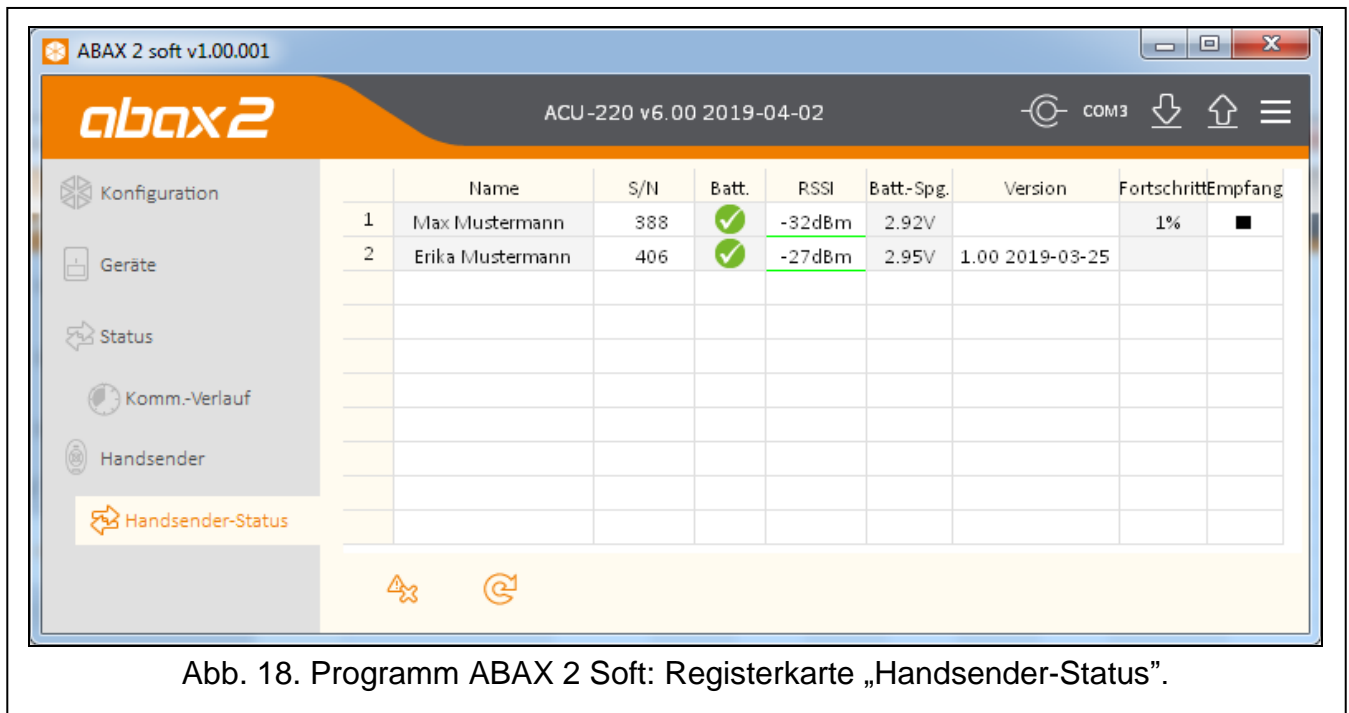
ABAX 2 soft v1.00.001

abax2

ACU-220 v6.00 2019-04-02

COM3

Konfiguration

Geräte

Status

Komm.-Verlauf

Handsender

Handsender-Status

| | Name | S/N | Batt. | RSSI | Batt.-Spg. | Version | Fortschritt | Empfang |
|---|---|---|---|---|---|---|---|---|
| 1 | Max Mustermann | 388 | | -32dBm | 2.92V | | 1% | ■ |
| 2 | Erika Mustermann | 406 | | -27dBm | 2.95V | 1.00 2019-03-25 | | |

Abb. 18. Programm ABAX 2 Soft: Registerkarte „Handsender-Status".